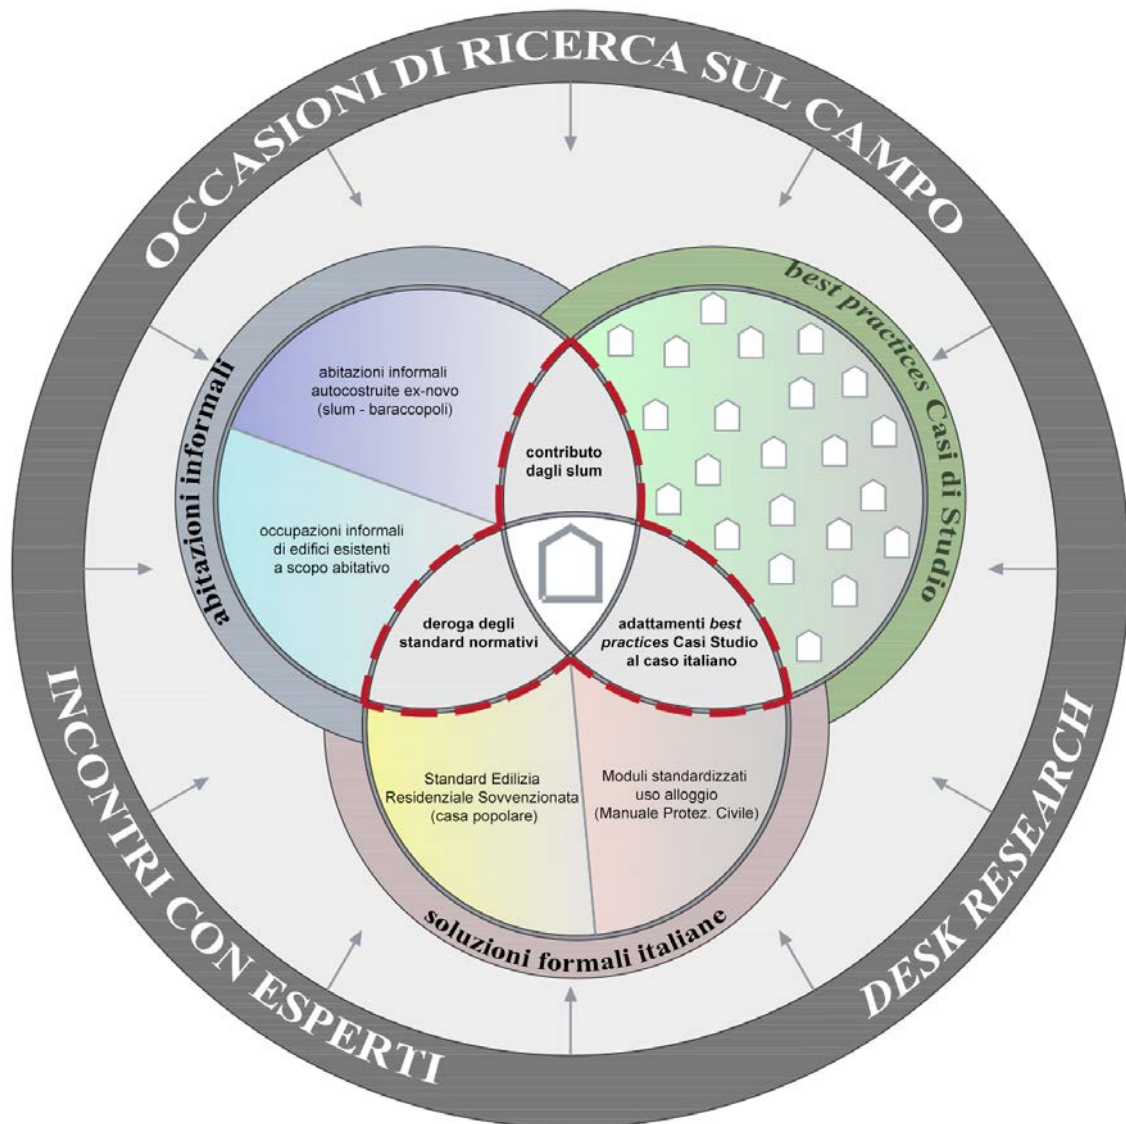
OCCASIONI DI RICERCA SUL CAMPO

abitazioni informali

abitazioni informali autocostruite ex-novo (slum - baraccopoli)

occupazioni informali di edifici esistenti a scopo abitativo

best practices Casi di Studio

contributo dagli slum

deroga degli standard normativi

adattamenti best practices Casi Studio al caso italiano

Standard Edilizia Residenziale Sovvenzionata (casa popolare)

Moduli standardizzati uso alloggio (Manuale Protez. Civile)

soluzioni formali italiane

INCONTRI CON ESPERTI

DESK RESEARCH